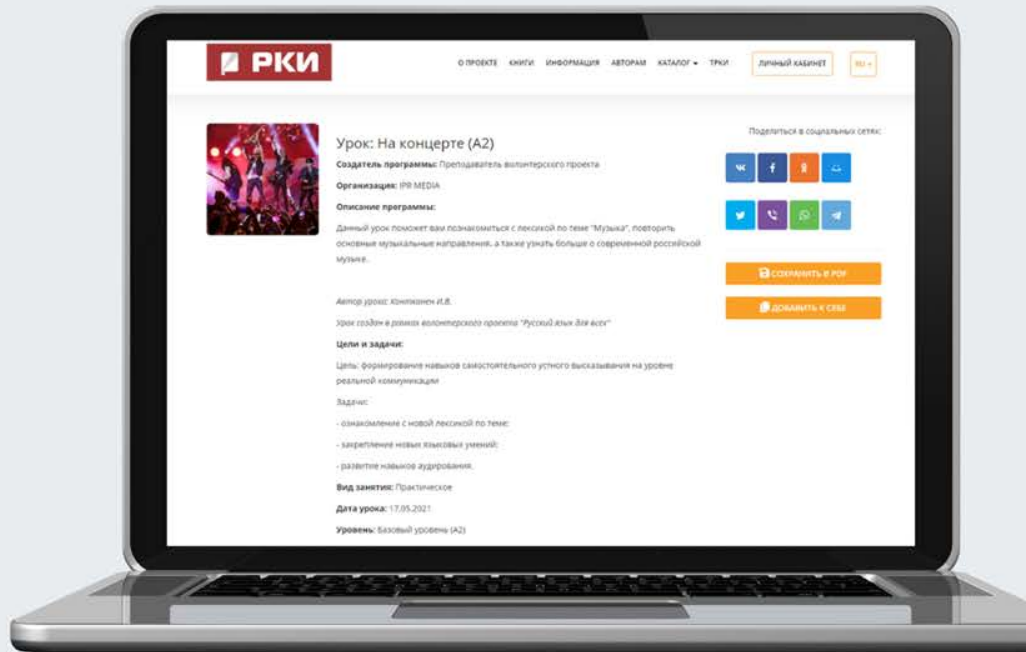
РКИ

О ПРОЕКТЕ КНИГИ ИНФОРМАЦИЯ АВТОРАМ КАТАЛОГ ТРКИ ЛИЧНЫЙ КАБИНЕТ RU

Урок: На концерте (А2)

Создатель программы: Преподаватель волонтерского проекта

Организация: IPR MEDIA

Описание программы:

Данный урок поможет вам познакомиться с лексикой по теме "Музыка", повторить основные музыкальные направления, а также узнать больше о современной российской музыке.

Автор урока: Конттонен И.В.

Урок создан в рамках волонтерского проекта "Русский язык для всех"

Цели и задачи:

Цель: формирование навыков самостоятельного устного высказывания на уровне реальной коммуникации

Задачи:

- ознакомление с новой лексикой по теме;

- закрепление новых языковых умений;

- развитие навыков аудирования.

Вид занятия: Практическое

Дата урока: 17.05.2021

Уровень: Базовый уровень (А2)

Поделиться в социальных сетях:

СОХРАНИТЬ В PDF

ДОБАВИТЬ К СЕБЕ